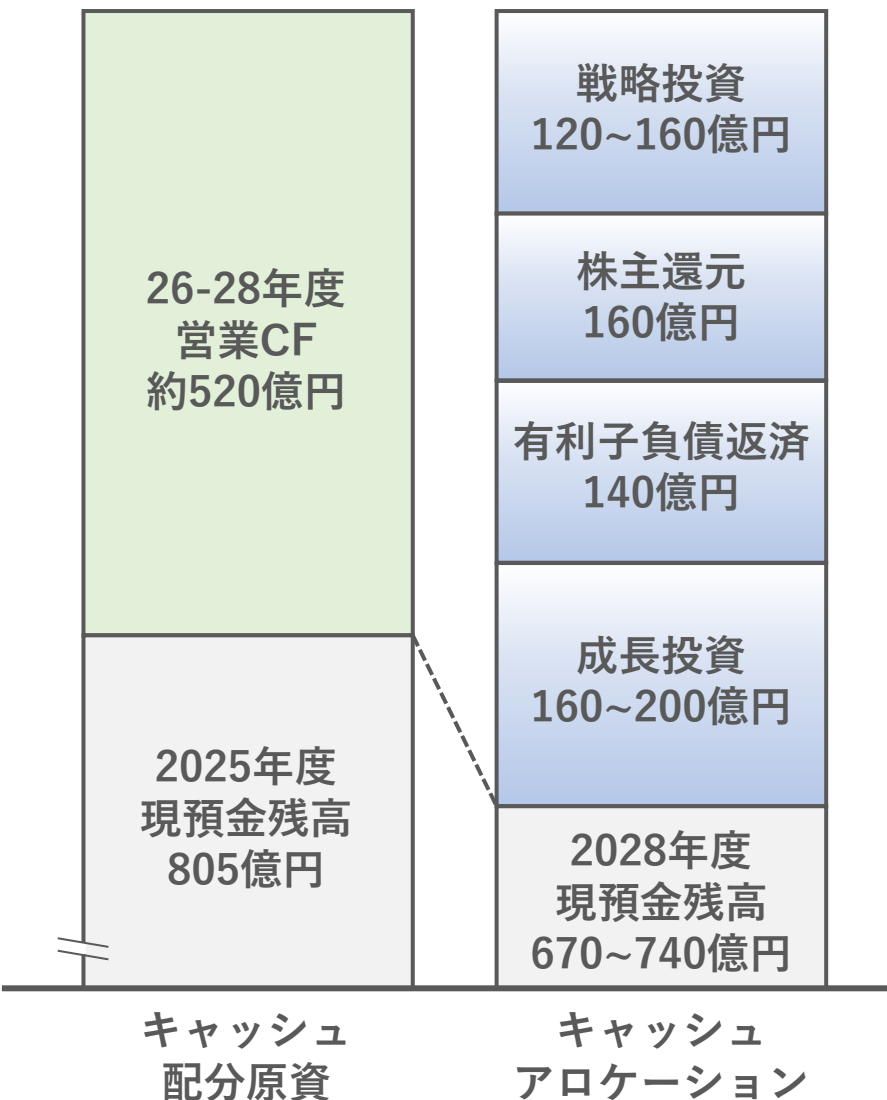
26-28年度
営業CF
約520億円

2025年度
現預金残高
805億円

戦略投資
120~160億円

株主還元
160億円

有利子負債返済
140億円

成長投資
160~200億円

2028年度
現預金残高
670~740億円

キャッシュ
配分原資

キャッシュ
アロケーション